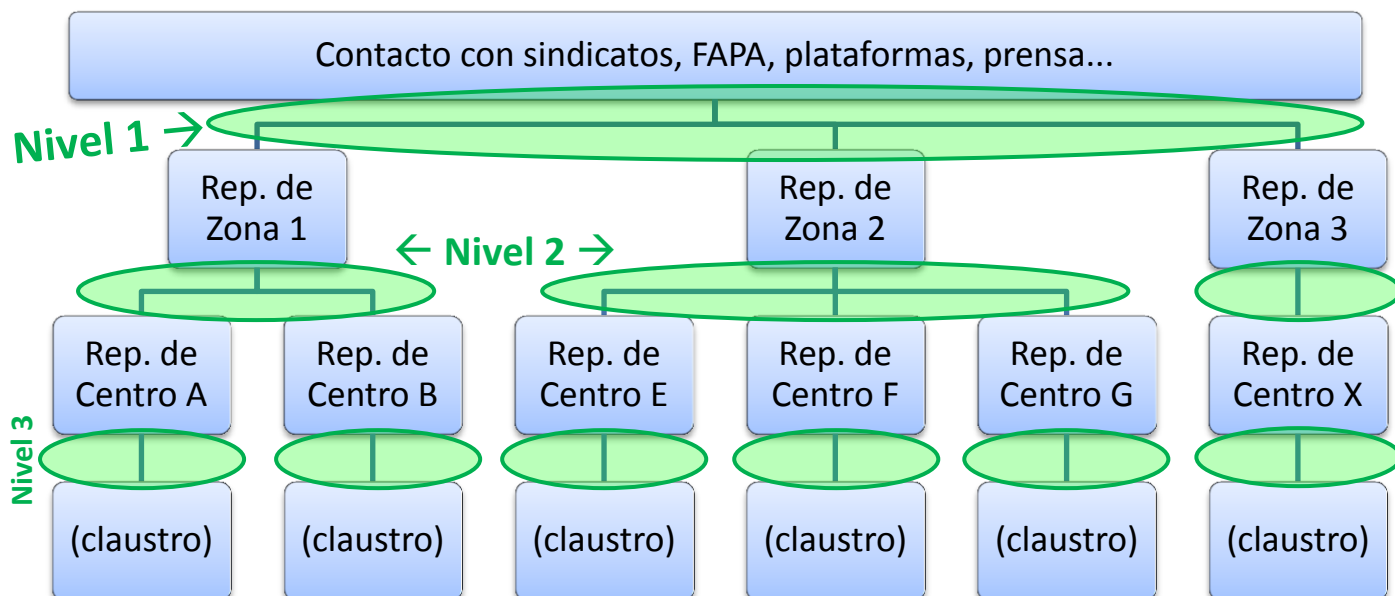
Contacto con sindicatos, FAPA, plataformas, prensa...

Nivel 1 →

Rep. de Zona 1

← Nivel 2 →

Rep. de Zona 2

Rep. de Zona 3

Rep. de Centro A

Rep. de Centro B

Rep. de Centro E

Rep. de Centro F

Rep. de Centro G

Rep. de Centro X

Nivel 3

(claustro)

(claustro)

(claustro)

(claustro)

(claustro)

(claustro)